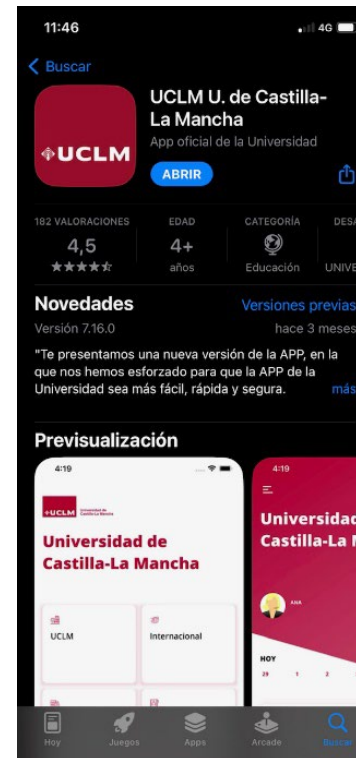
11:46
4G

Buscar

UCLM U. de Castilla-La Mancha
App oficial de la Universidad
ABRIR

UCLM

| 182 VALORACIONES | EDAD | CATEGORÍA | DESA |
|---|---|---|---|
| 4,5 | 4+ | | |
| ★★★★★ | años | Educación | UNIVE |

Novedades
Versiones previas
Versión 7.16.0
hace 3 meses
"Te presentamos una nueva versión de la APP, en la que nos hemos esforzado para que la APP de la Universidad sea más fácil, rápida y segura.
más

Previsualización

4:19
UCLM Universidad de Castilla-La Mancha
Universidad de Castilla-La Mancha
UCLM
Internacional

4:19
Universidad
Castilla-La M
ANA
HOY
29 1 2

Hoy
Juegos
Apps
Arcade
Buscar